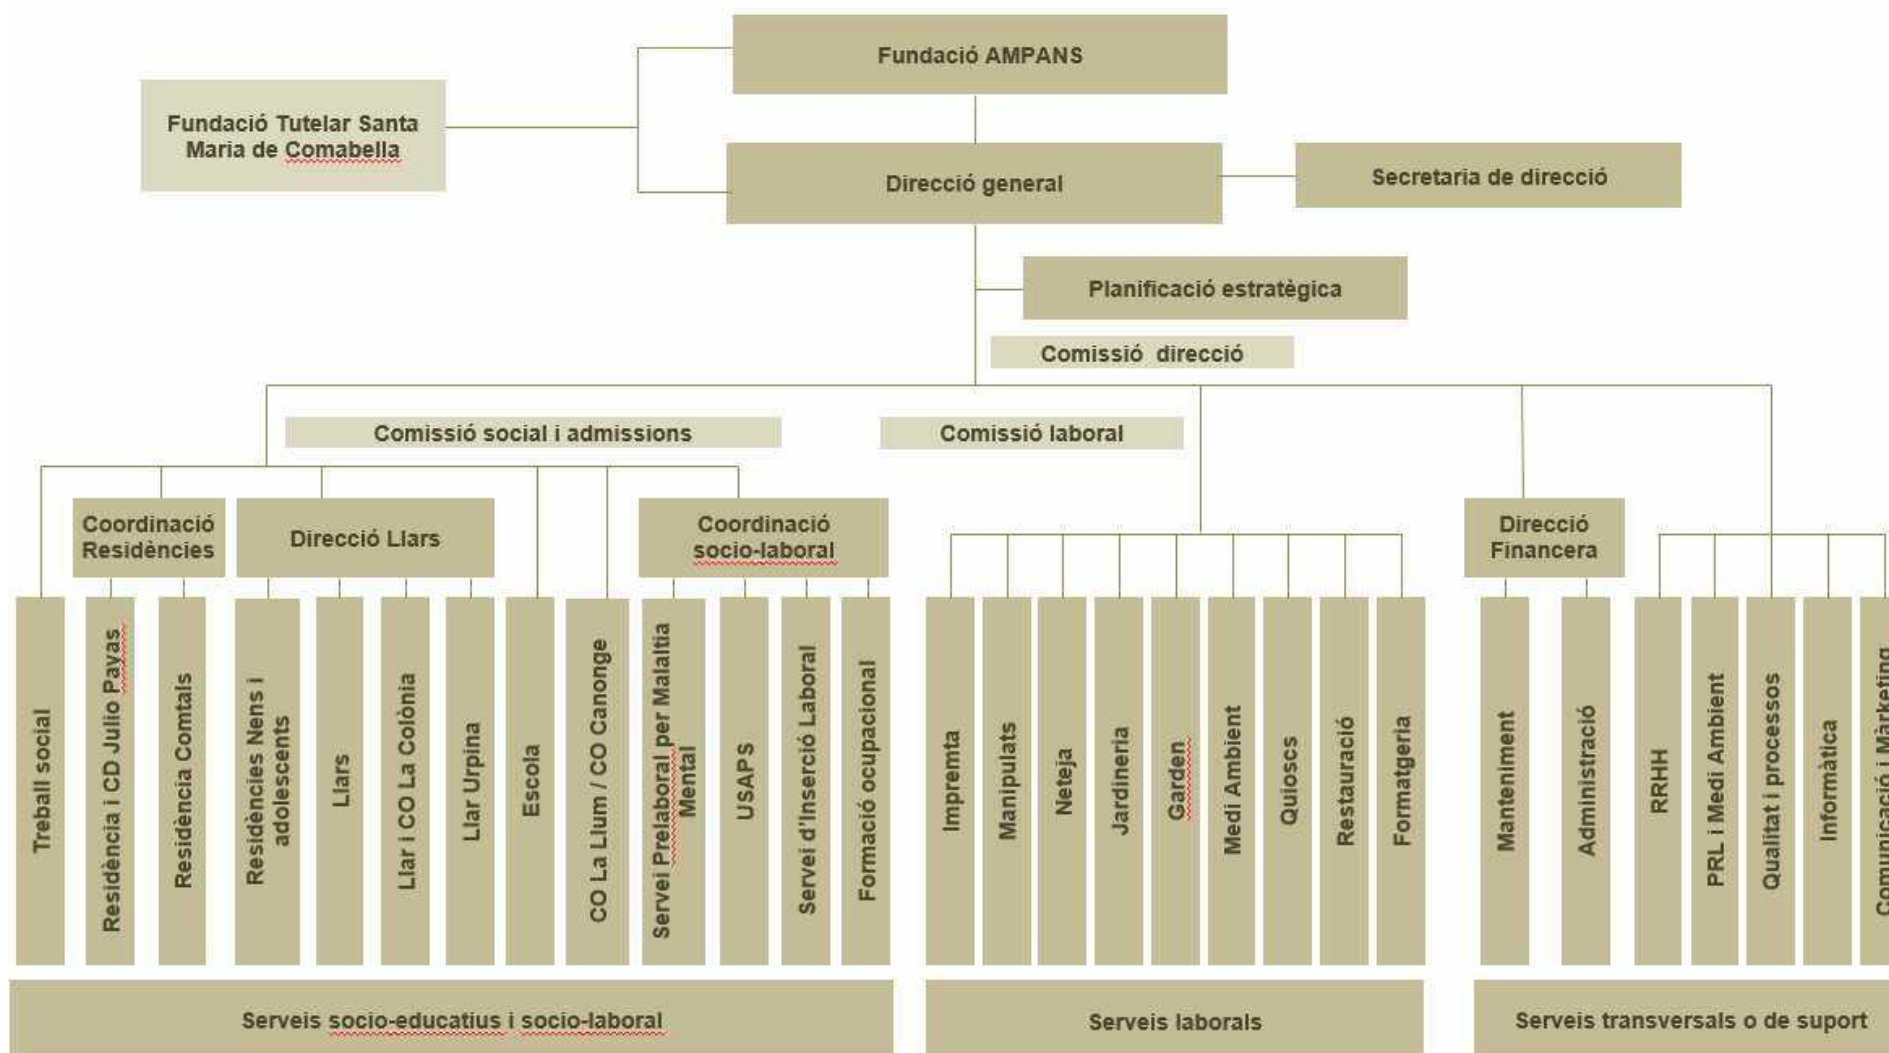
Fundació AMPANS

Fundació Tutelar Santa Maria de Comabella

Direcció general

Secretaria de direcció

Planificació estratègica

Comissió direcció

Comissió social i admissions

Comissió laboral

Coordinació Residències

Direcció Llars

Coordinació socio-laboral

Direcció Financera

Treball social

Residència i CD Julio Payas

Residència Comtals

Residències Nens i adolescents

Llars

Llar i CO La Colònia

Llar Urpina

Escola

CO La Llum / CO Canonge

Servei Prelaboral per Malaltia Mental

USAPS

Servei d'Inserció Laboral

Formació ocupacional

Impremta

Manipulats

Neteja

Jardineria

Garden

Medi Ambient

Quioscs

Restauració

Formatgeria

Manteniment

Administració

RRHH

PRL i Medi Ambient

Qualitat i processos

Informàtica

Comunicació i Màrketing

Serveis socio-educatius i socio-laboral

Serveis laborals

Serveis transversals o de suport